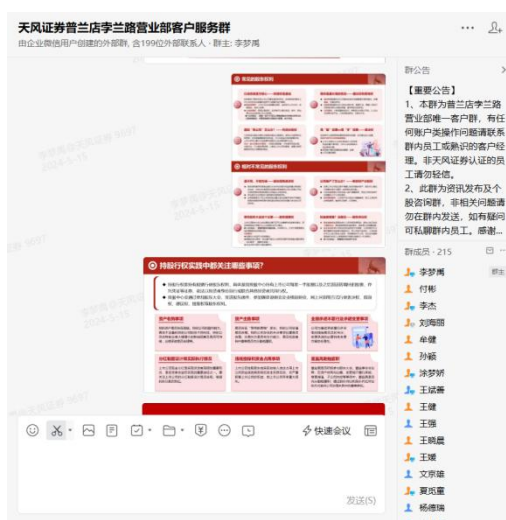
天风证券普兰店李兰路营业部客户服务群

由企业微信用户创建的外部群，含199位外部联系人，群主：李梦嫣

持股行权实践中的关注事项？

快速会议

发送(S)

群公告

【重要公告】
1、本群为普兰店李兰路营业部唯一客户群，有任何账户类操作问题请联系群内员工或熟识的客户经理。非天风证券认证的员工请勿轻信。
2、此群为资讯发布及个股咨询群，非相关问题请勿在群内发送，如有疑问可私聊群内员工，感谢...

群成员 · 215

李梦嫣 群主
付彬
李杰
刘海丽
单健
孙颖
涂梦妍
王斌善
王健
王强
王晓晨
王媛
文奇璇
夏远童
杨德瑞